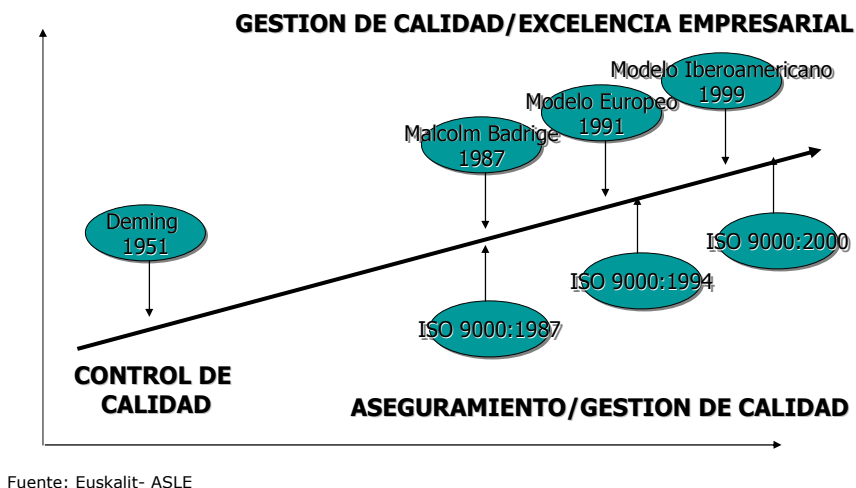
GESTION DE CALIDAD/EXCELENCIA EMPRESARIAL

Modelo Iberoamericano 1999

Modelo Europeo 1991

Malcolm Badrige 1987

Deming 1951

ISO 9000:2000

ISO 9000:1994

ISO 9000:1987

CONTROL DE CALIDAD

ASEGURAMIENTO/GESTION DE CALIDAD

Fuente: Euskalit- ASLE